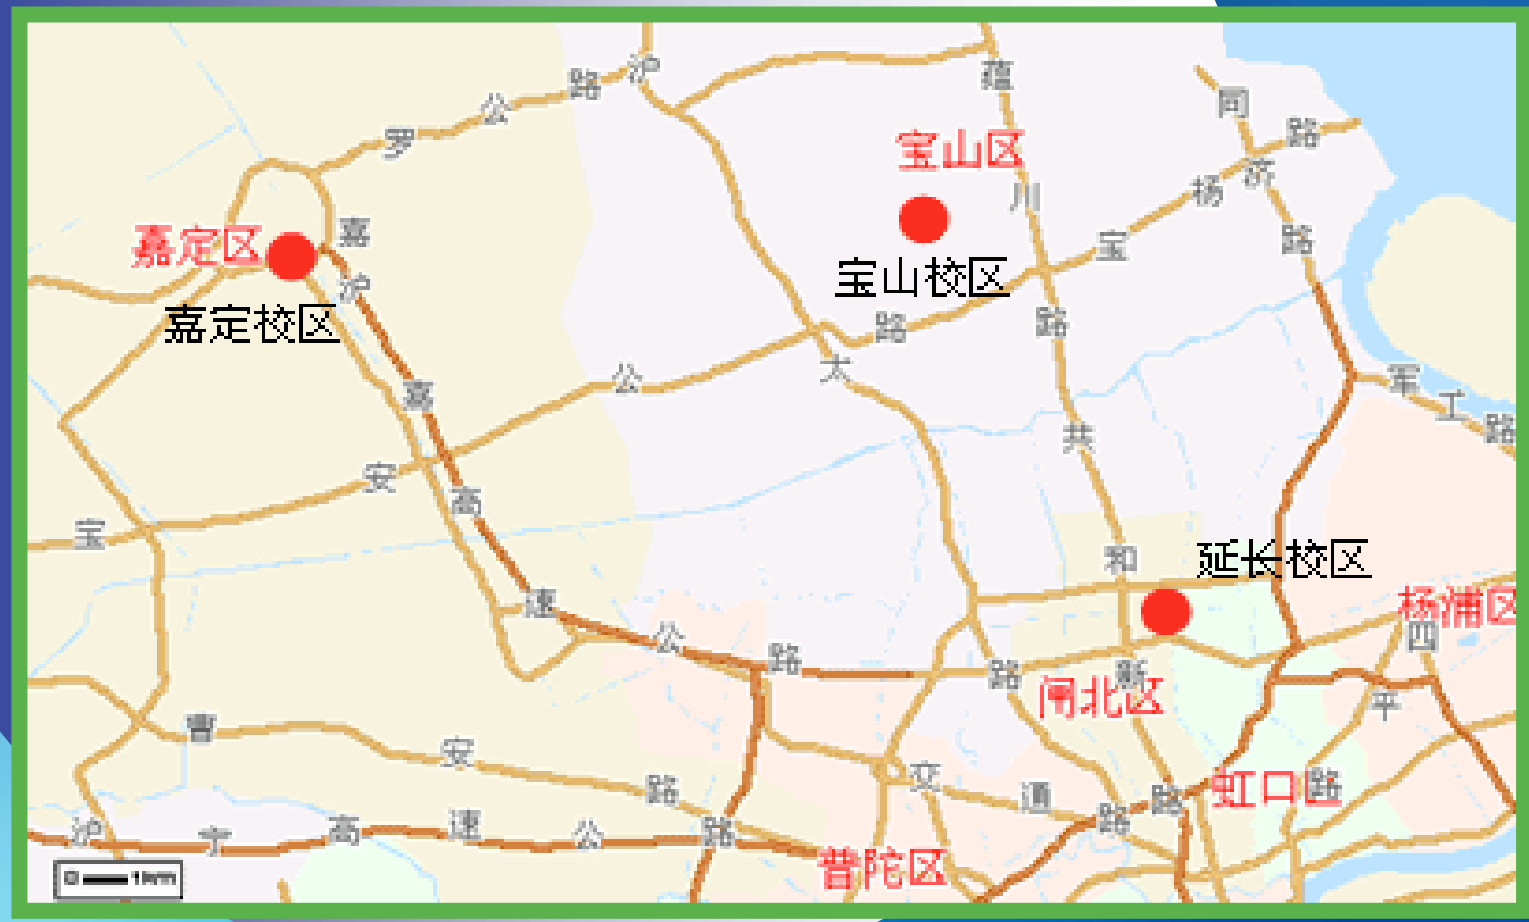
沪
路
公
罗
嘉定区
嘉定校区
嘉
沪
嘉
高
速
公
路
公
安
宝
蕴
宝山区
宝山校区
川
路
同
路
济
杨
宝
路
路
太
共
和
延长校区
杨浦区
四
平
军
工
路
新
闸北区
路
虹口区
路
通
路
交
曹
安
路
沪
宁
高
速
公
路
普陀区
0 1km